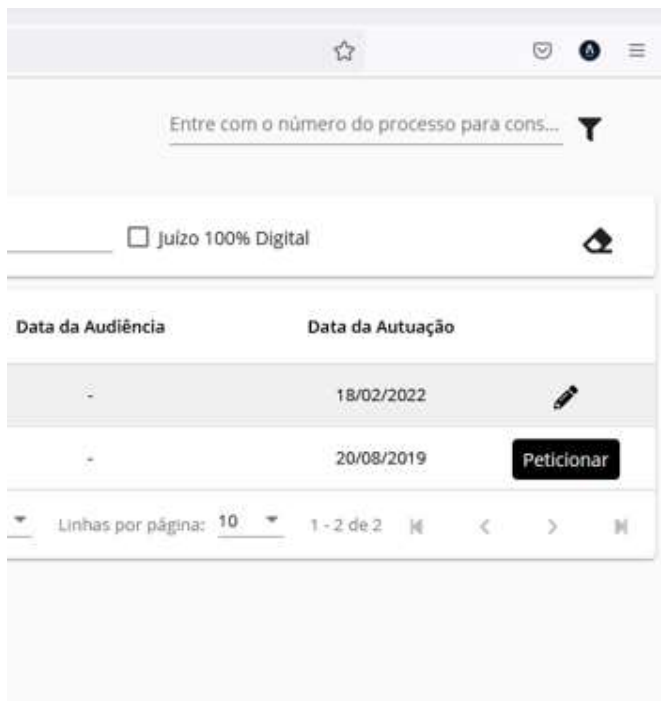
Entre com o número do processo para cons...

Juízo 100% Digital

| Data da Audiência | Data da Autuação | |
|---|---|---|
| - | 18/02/2022 | |
| - | 20/08/2019 | Peticionar |

Linhas por página: 10 1 - 2 de 2